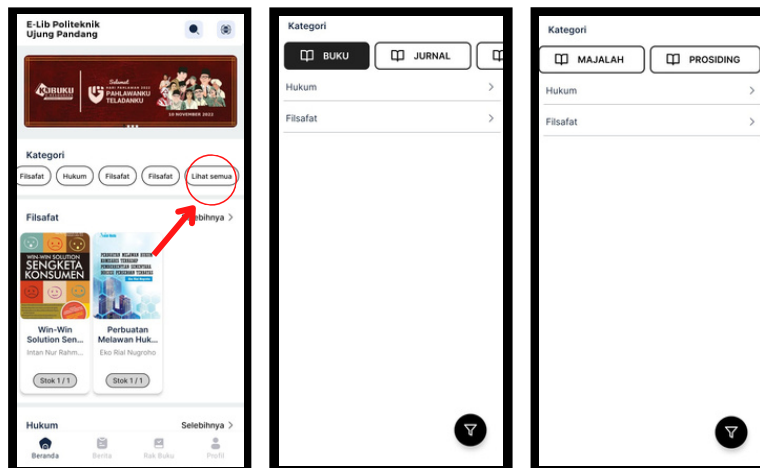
E-Lib Politeknik Ujung Pandang

KUBUKU

Selamat HARI PAHLAWAN 2022

PAHLAWANKU TELADANKU

10 NOVEMBER 2022

Kategori

Filsafat Hukum Filsafat Filsafat Lihat semua

Filsafat Selebihnya >

WIN-WIN SOLUTION SENGKETA KONSUMEN

Win-Win Solution Sen...

Intan Nur Rahm...

Stok 1 / 1

PERBUATAN MELAWAN HUKUM

Perbuatan Melawan Huk...

Eko Rial Nugroho

Stok 1 / 1

Hukum Selebihnya >

Beranda Berita Rak Buku Profil

Kategori

BUKU JURNAL

Hukum >

Filsafat >

Kategori

MAJALAH PROSIDING

Hukum >

Filsafat >